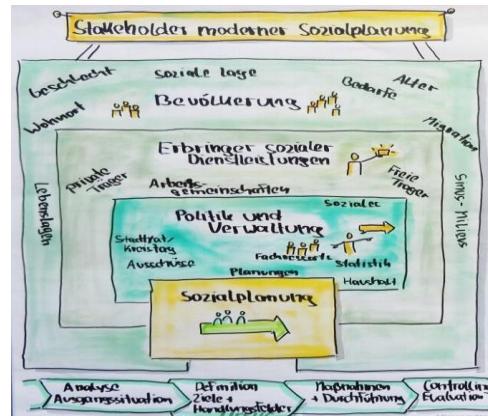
Stakeholder moderner Sozialplanung

Geschlecht
soziale Lage
Bedarfe
Alter
Wohnort
Bevölkerung
Migration
Lebenslagen
Sinus-Milieus

Erbringer sozialer Dienstleistungen
Private Träger
Arbeitsgemeinschaften
Freie Träger

Politik und Verwaltung
Sozialer
Stadtrat/Kreistag
Ausschüsse
Fachbereiche
Statistik
Planungen
Haushalt

Sozialplanung

Analyse Ausgangssituation
Definition Ziele + Handlungsfelder
Maßnahmen + Durchführung
Controlling Evaluation